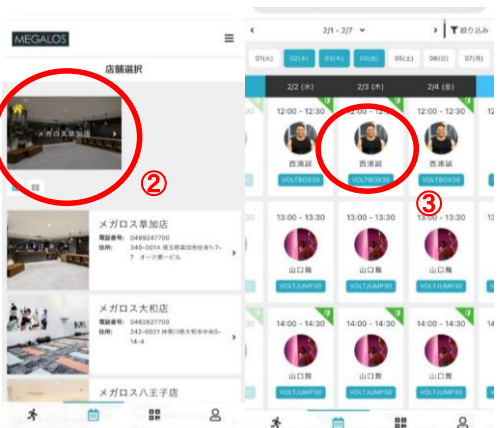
MEGALOS

店舗選択

メガロス草加店 >

②

メガロス草加店
電話番号: 0489247700
住所: 340-0014 埼玉県草加市住吉1-7-7 オーク第一ビル

メガロス大和店
電話番号: 0462627700
住所: 242-0021 神奈川県大和市中央5-14-4

メガロス八王子店

< 2/1 - 2/7 > 絞り込み

01(火) 02(水) 03(木) 04(金) 05(土) 06(日) 07(月)

2/2 (水) 2/3 (木) 2/4 (金)

12:00 - 12:30 12:00 - 12:30 12:00 - 12:30
西浦誠 西浦誠 西浦誠
VOLTBOX30 VOLTBOX30 VOLTBOX30

③

13:00 - 13:30 13:00 - 13:30 13:00 - 13:30
山口舞 山口舞 山口舞
VOLTJUMP30 VOLTJUMP30 VOLTJUMP30

14:00 - 14:30 14:00 - 14:30 14:00 - 14:30
山口舞 山口舞 山口舞
VOLTJUMP30 VOLTJUMP30 VOLTJUMP30